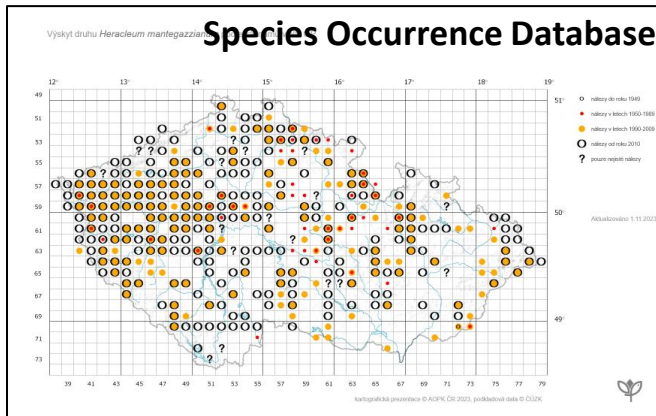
Výskyt druhu Heracleum mantegazzianum

Species Occurrence Database

12° 13° 14° 15° 16° 17° 18° 19°

49 51 53 55 57 59 61 63 65 67 69 71 73

51° 50° 49°

o nálezy do roku 1949
• nálezy v letech 1950-1989
● nálezy v letech 1990-2009
O nálezy od roku 2010
? pouze nejisté nálezy

Aktualizováno 1.11.2023

39 41 43 45 47 49 51 53 55 57 59 61 63 65 67 69 71 73 75 77 79

kartografická prezentace © AOPK ČR 2023, podkladová data © ČÚZK